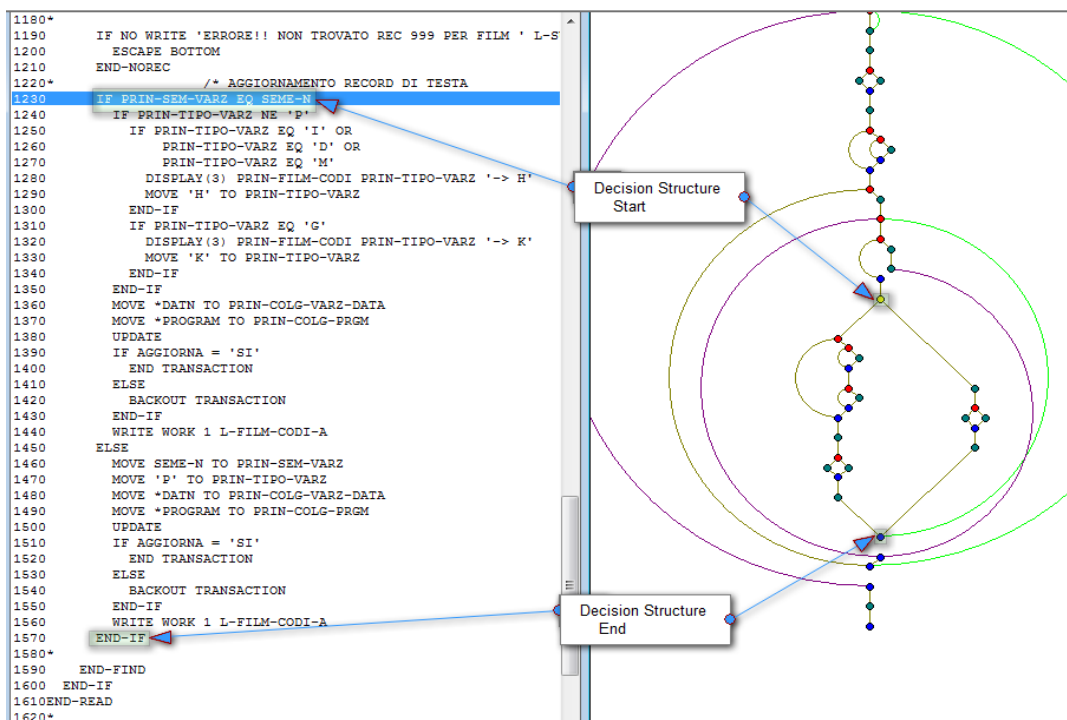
1180*
1190 IF NO WRITE 'ERRORE!! NON TROVATO REC 999 PER FILM ' L-S
1200 ESCAPE BOTTOM
1210 END-NOREC
1220* /* AGGIORNAMENTO RECORD DI TESTA
1230 IF PRIN-SEM-VARZ EQ SEME-N
1240 IF PRIN-TIPO-VARZ NE 'P'
1250 IF PRIN-TIPO-VARZ EQ 'I' OR
1260 PRIN-TIPO-VARZ EQ 'D' OR
1270 PRIN-TIPO-VARZ EQ 'M'
1280 DISPLAY(3) PRIN-FILM-CODI PRIN-TIPO-VARZ '-> H'
1290 MOVE 'H' TO PRIN-TIPO-VARZ
1300 END-IF
1310 IF PRIN-TIPO-VARZ EQ 'G'
1320 DISPLAY(3) PRIN-FILM-CODI PRIN-TIPO-VARZ '-> K'
1330 MOVE 'K' TO PRIN-TIPO-VARZ
1340 END-IF
1350 END-IF
1360 MOVE *DATN TO PRIN-COLG-VARZ-DATA
1370 MOVE *PROGRAM TO PRIN-COLG-PRGM
1380 UPDATE
1390 IF AGGIORNA = 'SI'
1400 END TRANSACTION
1410 ELSE
1420 BACKOUT TRANSACTION
1430 END-IF
1440 WRITE WORK 1 L-FILM-CODI-A
1450 ELSE
1460 MOVE SEME-N TO PRIN-SEM-VARZ
1470 MOVE 'P' TO PRIN-TIPO-VARZ
1480 MOVE *DATN TO PRIN-COLG-VARZ-DATA
1490 MOVE *PROGRAM TO PRIN-COLG-PRGM
1500 UPDATE
1510 IF AGGIORNA = 'SI'
1520 END TRANSACTION
1530 ELSE
1540 BACKOUT TRANSACTION
1550 END-IF
1560 WRITE WORK 1 L-FILM-CODI-A
1570 END-IF
1580*
1590 END-FIND
1600 END-IF
1610END-READ
1620*

Decision Structure Start

Decision Structure End